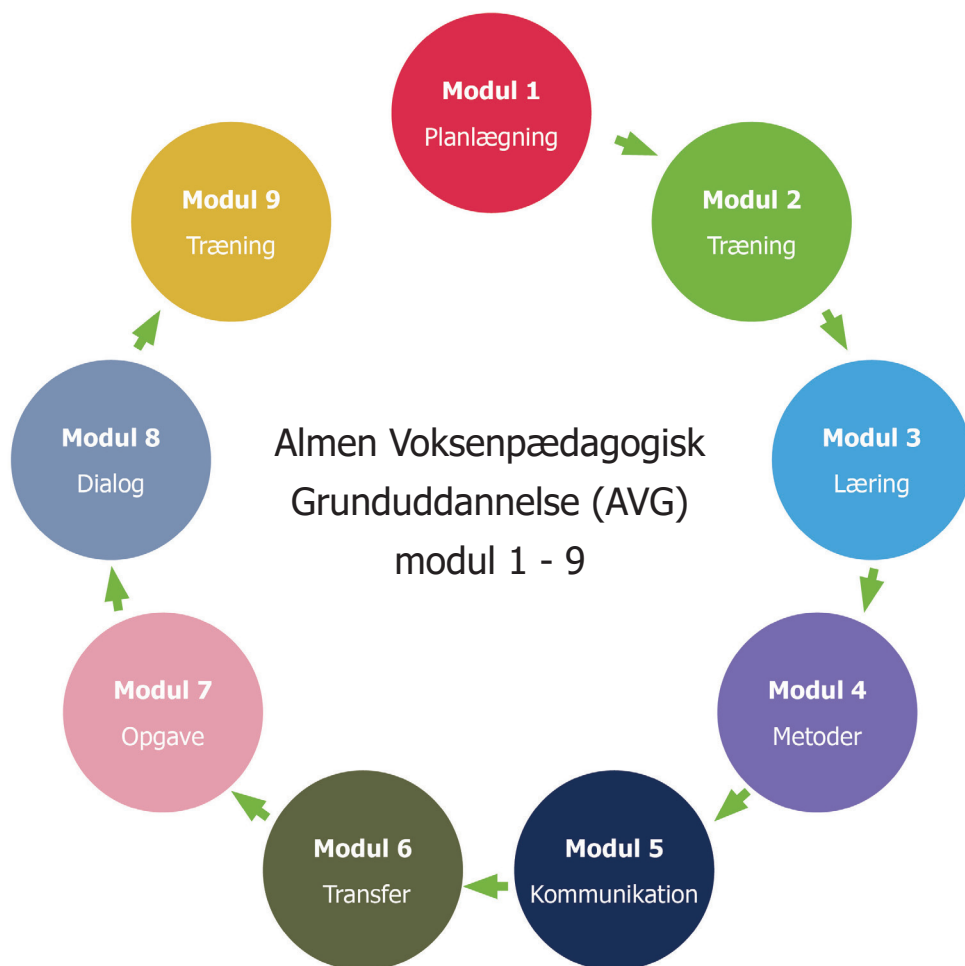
Modul 1
Planlægning

Modul 2
Træning

Modul 3
Læring

Modul 4
Metoder

Modul 5
Kommunikation

Modul 6
Transfer

Modul 7
Opgave

Modul 8
Dialog

Modul 9
Træning

Almen Voksenpædagogisk Grunduddannelse (AVG) modul 1 - 9